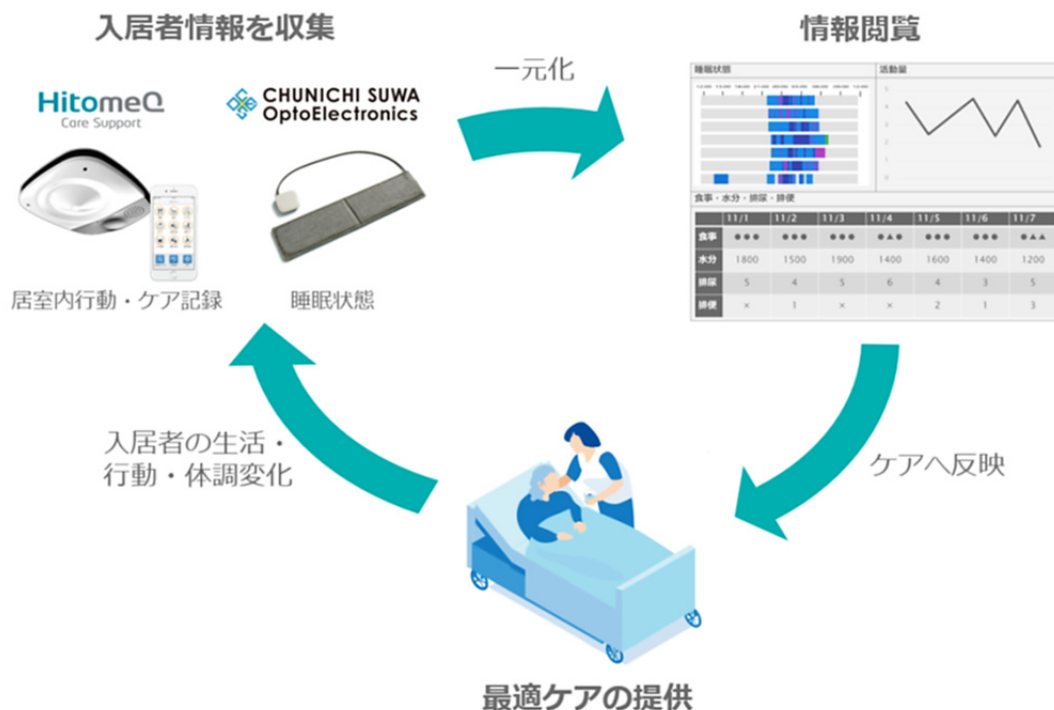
入居者情報を収集

HitomeQ
Care Support

CHUNICHI SUWA
OptoElectronics

居室内行動・ケア記録

睡眠状態

一元化

情報閲覧

睡眠状態

活動量

食事・水分・排尿・排便

| | 11/1 | 11/2 | 11/3 | 11/4 | 11/5 | 11/6 | 11/7 |
|---|---|---|---|---|---|---|---|
| 食事 | ●●● | ●●● | ●●● | ●▲● | ●●● | ●●● | ●▲▲ |
| 水分 | 1800 | 1500 | 1900 | 1400 | 1600 | 1400 | 1200 |
| 排尿 | 5 | 4 | 5 | 6 | 4 | 3 | 5 |
| 排便 | × | 1 | × | × | 2 | 1 | 3 |

ケアへ反映

入居者の生活・
行動・体調変化

最適ケアの提供